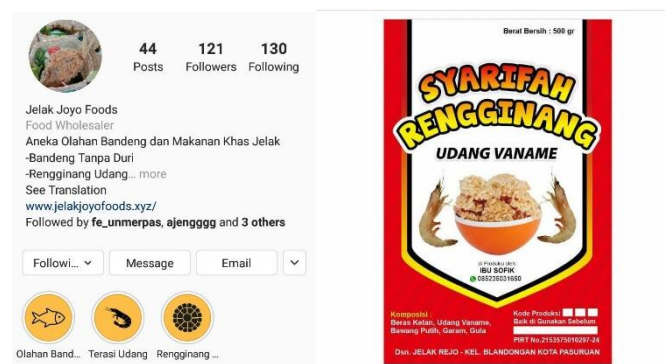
44
Posts

121
Followers

130
Following

Jelak Joyo Foods
Food Wholesaler
Aneka Olahan Bandeng dan Makanan Khas Jelak
-Bandeng Tanpa Duri
-Rengginang Udang... more
See Translation
www.jelakjoyofoods.xyz/
Followed by fe_unmerpas, ajengggg and 3 others

Followi... Message Email

Olahan Band... Terasi Udang Rengginang ...

Berat Bersih : 500 gr

SYARIFAH
RENGGINANG
UDANG VANAME

di Produksi oleh:
IBU SOFIK
085236031650

Komposisi :
Beras Ketan, Udang Vaname, Bawang Putih, Garam, Gula

Kode Produksi
Baik di Gunakan Sebelum

PIRT No.2153575010297-24

Dsn. JELAK REJO - KEL. BLANDONGAN KOTA PASURUAN